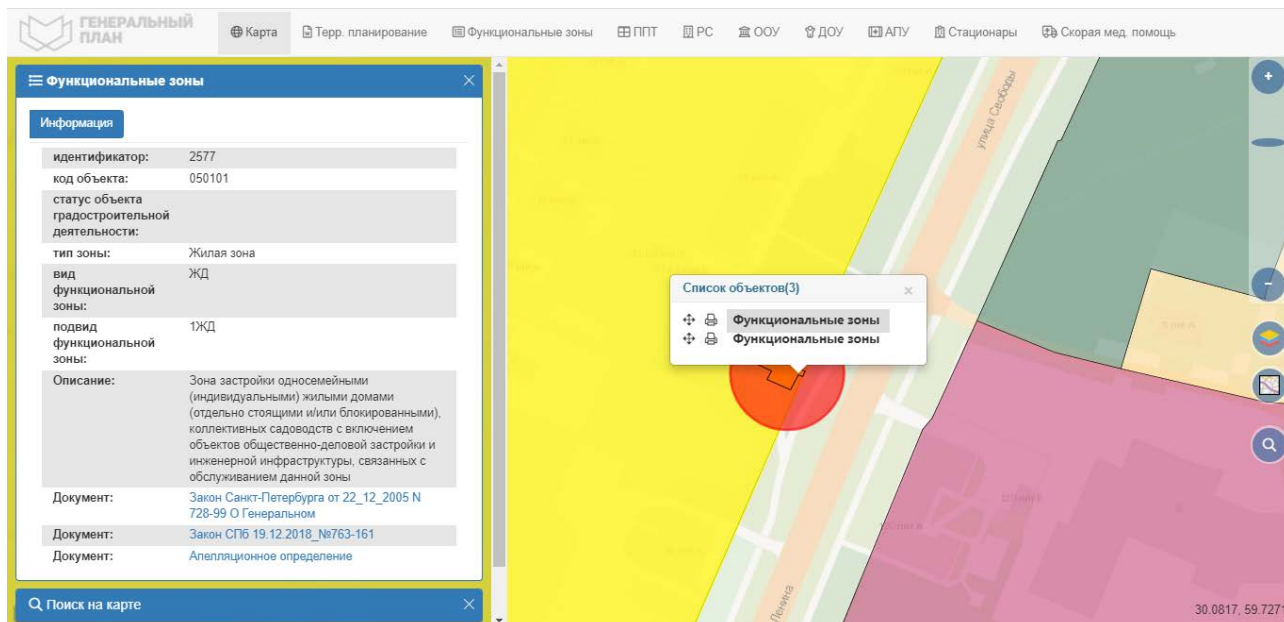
ГЕНЕРАЛЬНЫЙ ПЛАН

Карта | Терр. планирование | Функциональные зоны | ППТ | РС | ООУ | ДОУ | АПУ | Стационары | Скорая мед. помощь

Функциональные зоны

Информация

| | |
|---|---|
| идентификатор: | 2577 |
| код объекта: | 050101 |
| статус объекта градостроительной деятельности: | |
| тип зоны: | Жилая зона |
| вид функциональной зоны: | ЖД |
| подвид функциональной зоны: | 1ЖД |
| Описание: | Зона застройки односемейными (индивидуальными) жилыми домами (отдельно стоящими и/или блокированными), коллективных садоводств с включением объектов общественно-деловой застройки и инженерной инфраструктуры, связанных с обслуживанием данной зоны |
| Документ: | Закон Санкт-Петербурга от 22_12_2005 N 728-99 О Генеральном |
| Документ: | Закон СПб 19.12.2018_№763-161 |
| Документ: | Апелляционное определение |

Поиск на карте

улица Свободы

Список объектов(3)

Функциональные зоны
Функциональные зоны

30.0817, 59.7271